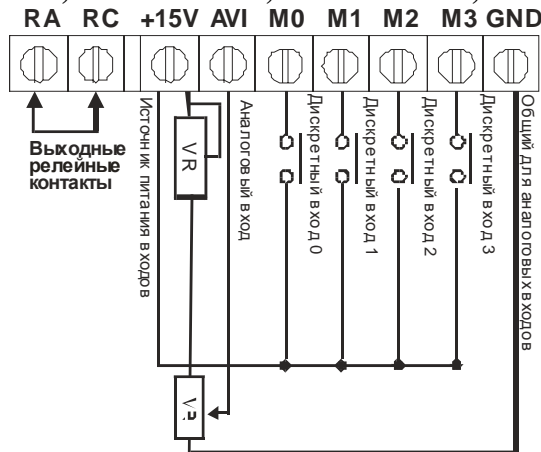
RA RC +15V AVI M0 M1 M2 M3 GND

Выходные релейные контакты

Источник питания входов

VR

Аналоговый вход

Дискретный вход 0

Дискретный вход 1

Дискретный вход 2

Дискретный вход 3

Общий для аналоговых входов

V,a